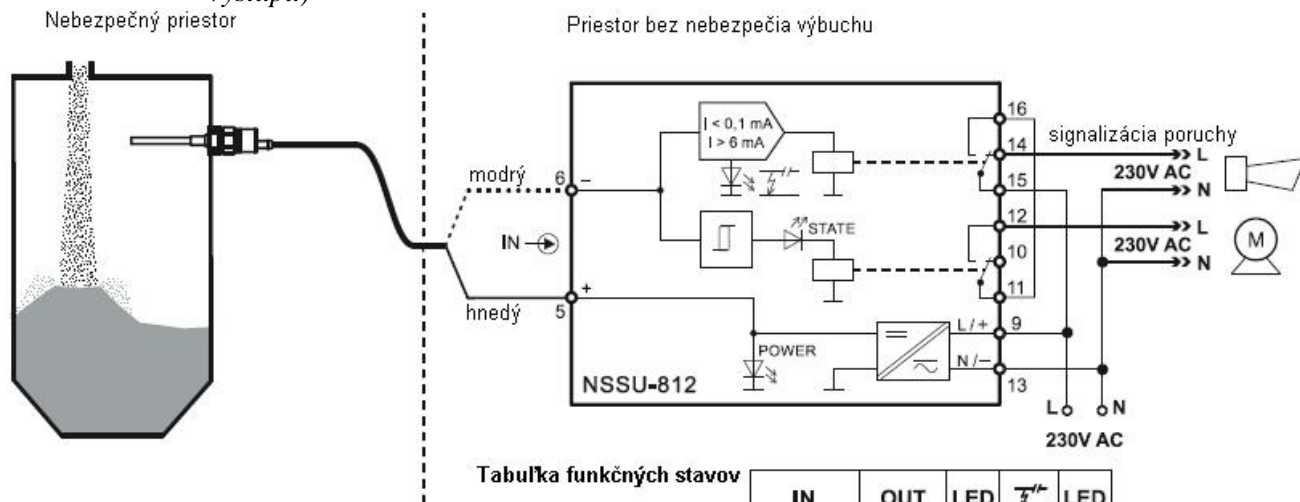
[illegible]
Nebezpečný priestor

Priestor bez nebezpečia výbuchu

$I < 0,1$ mA
$I > 6$ mA

16
14
15
12
10
11
9
13

signalizácia poruchy
L
230V AC
N
L
230V AC
N
M

modrý
6
–
IN
STATE
hnedý
5
+
POWER
L / +
N / –
NSSU-812

L
N
230V AC

Tabuľka funkčných stavov

| IN | OUT | LED | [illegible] | LED |